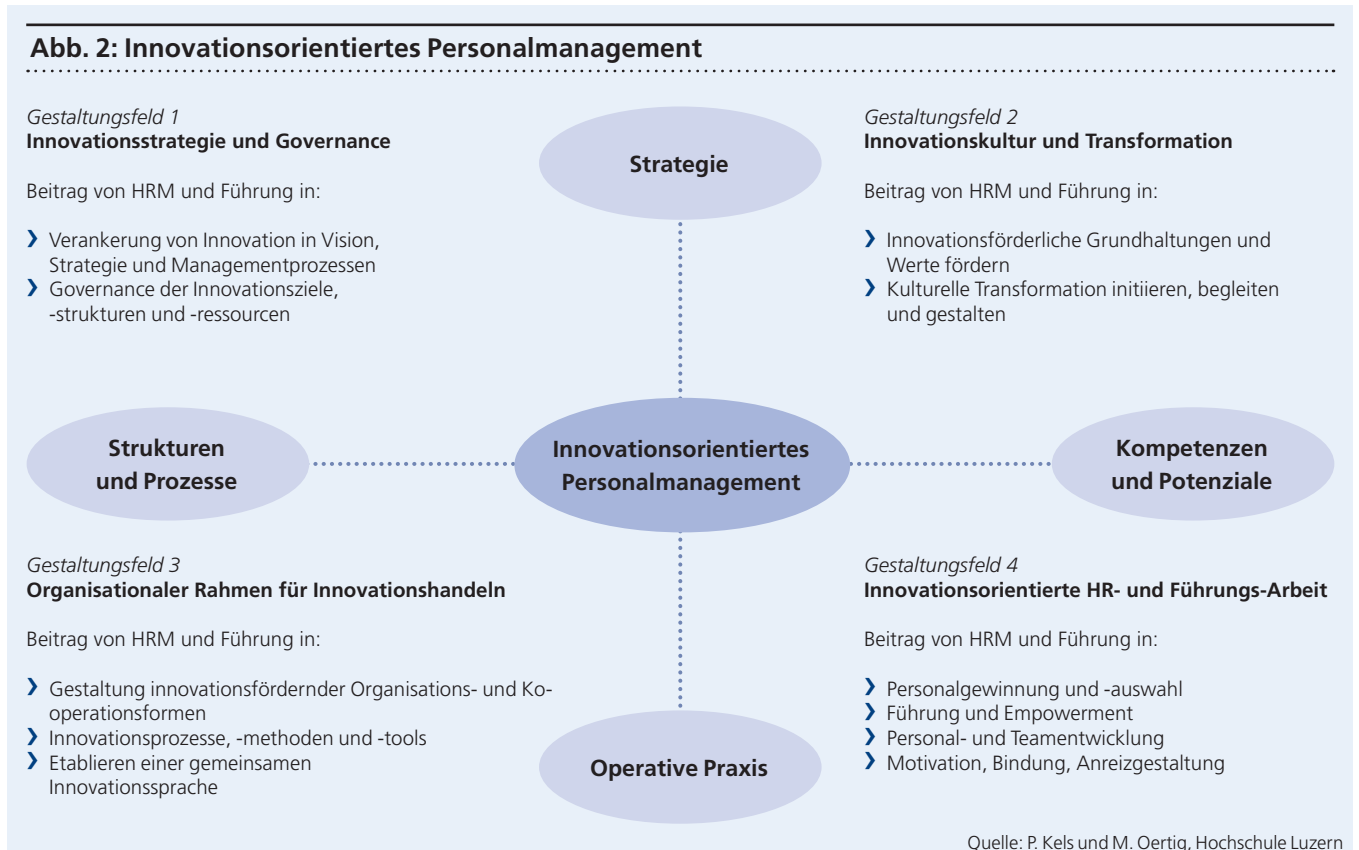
Abb. 2: Innovationsorientiertes Personalmanagement

Gestaltungsfeld 1
Innovationsstrategie und Governance

Beitrag von HRM und Führung in:

› Verankerung von Innovation in Vision, Strategie und Managementprozessen
› Governance der Innovationsziele, -strukturen und -ressourcen

Strategie

Gestaltungsfeld 2
Innovationskultur und Transformation

Beitrag von HRM und Führung in:

› Innovationsförderliche Grundhaltungen und Werte fördern
› Kulturelle Transformation initiieren, begleiten und gestalten

Strukturen und Prozesse

Innovationsorientiertes Personalmanagement

Kompetenzen und Potenziale

Gestaltungsfeld 3
Organisationaler Rahmen für Innovationshandeln

Beitrag von HRM und Führung in:

› Gestaltung innovationsfördernder Organisations- und Kooperationsformen
› Innovationsprozesse, -methoden und -tools
› Etablieren einer gemeinsamen Innovationssprache

Operative Praxis

Gestaltungsfeld 4
Innovationsorientierte HR- und Führungs-Arbeit

Beitrag von HRM und Führung in:

› Personalgewinnung und -auswahl
› Führung und Empowerment
› Personal- und Teamentwicklung
› Motivation, Bindung, Anreizgestaltung

Quelle: P. Kels und M. Oertig, Hochschule Luzern